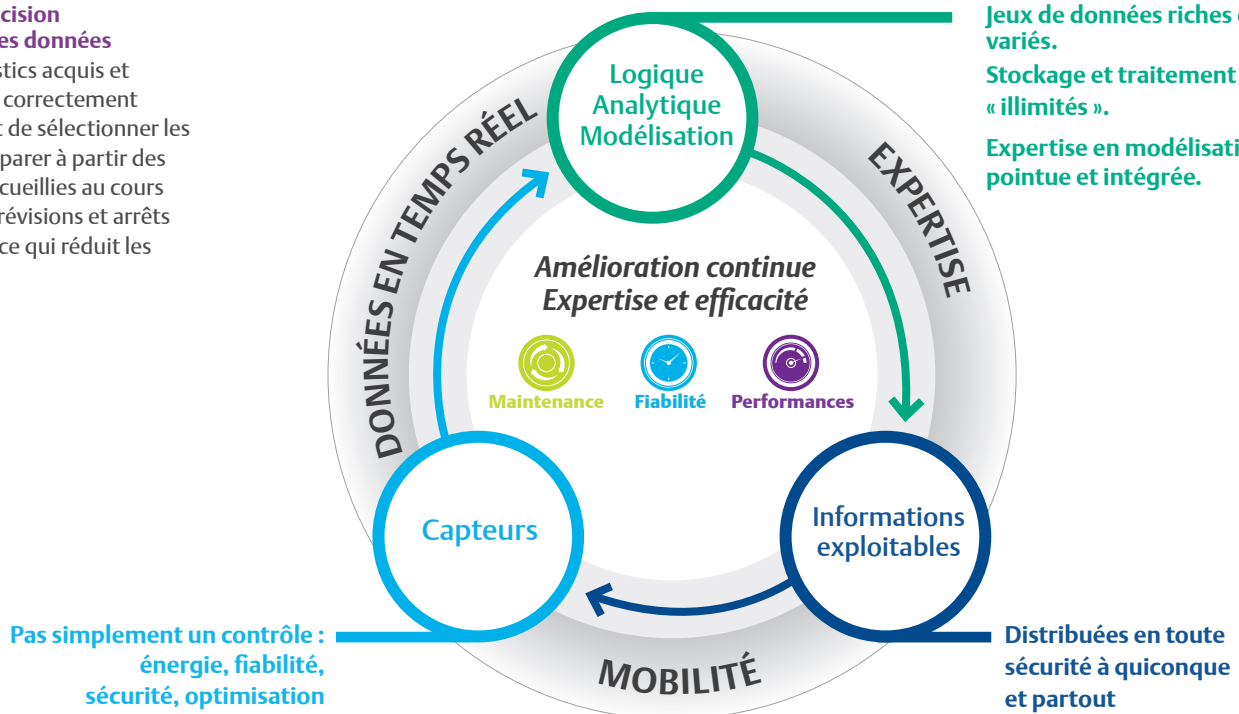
cision
es données
stics acquis et
correctement
t de sélectionner les
parer à partir des
cueillies au cours
révisions et arrêts
ce qui réduit les

Logique
Analytique
Modélisation

Jeux de données riches
variés.
Stockage et traitement
« illimités ».
Expertise en modélisati
pointue et intégrée.

DONNÉES EN TEMPS RÉEL

EXPERTISE

Amélioration continue
Expertise et efficacité

Maintenance
Fiabilité
Performances

Capteurs

Informations exploitables

Pas simplement un contrôle : énergie, fiabilité, sécurité, optimisation

MOBILITÉ

Distribuées en toute sécurité à quiconque et partout